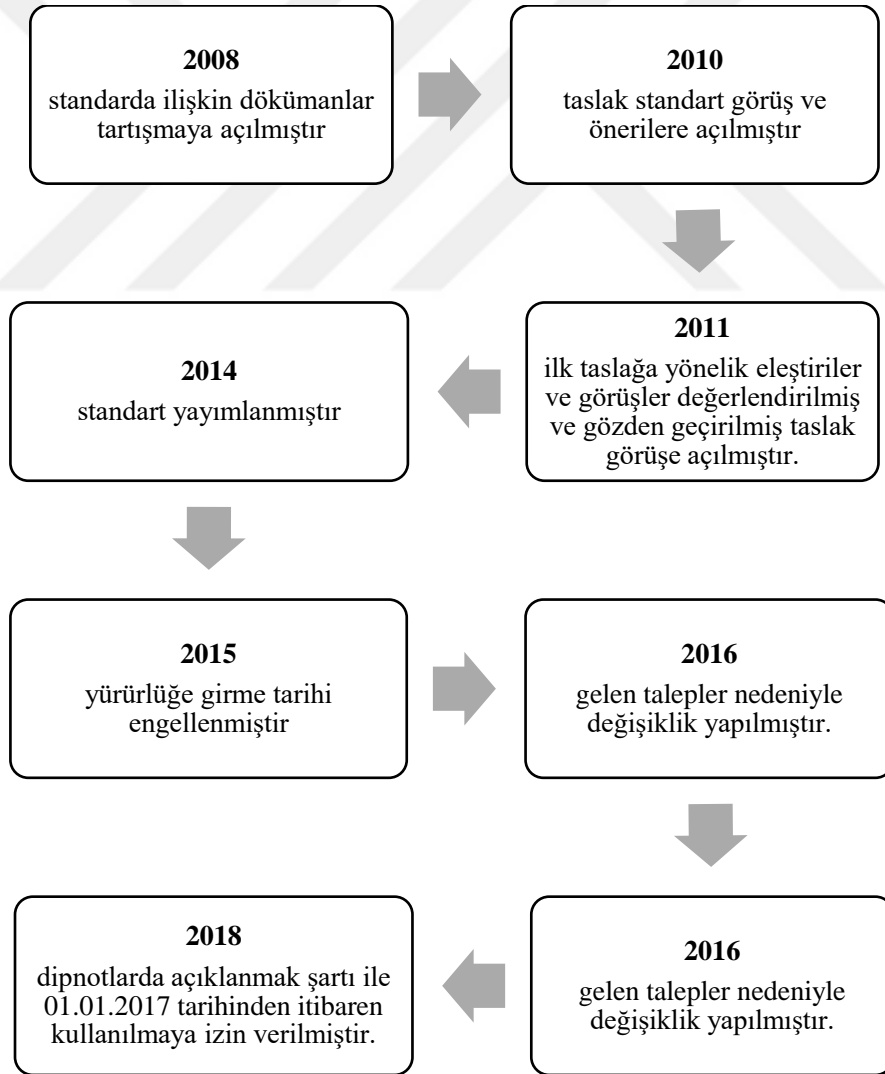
**2008**
standarda ilişkin dökümanlar tartışmaya açılmıştır

**2010**
taslak standart görüş ve önerilere açılmıştır

**2011**
ilk taslağa yönelik eleştiriler ve görüşler değerlendirilmiş ve gözden geçirilmiş taslak görüşe açılmıştır.

**2014**
standart yayımlanmıştır

**2015**
yürürlüğe girme tarihi engellenmiştir

**2016**
gelen talepler nedeniyle değişiklik yapılmıştır.

**2016**
gelen talepler nedeniyle değişiklik yapılmıştır.

**2018**
dipnotlarda açıklanmak şartı ile 01.01.2017 tarihinden itibaren kullanılmaya izin verilmiştir.